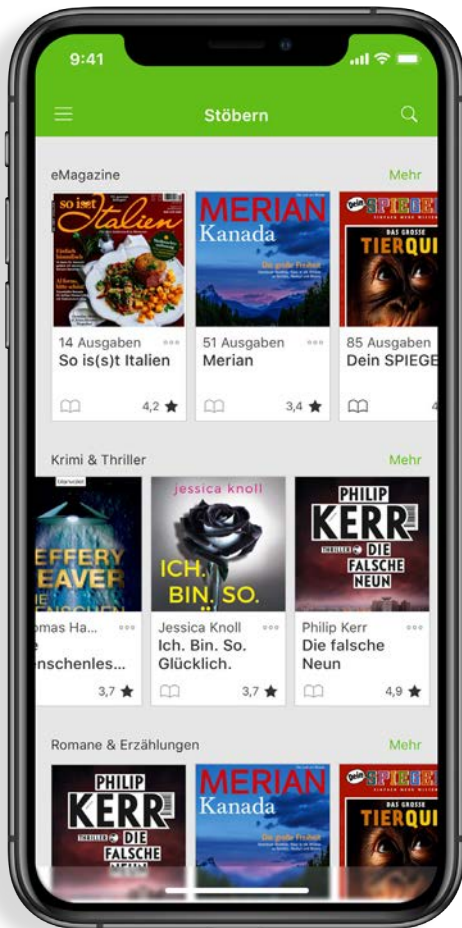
9:41

Stöbern

eMagazine
Mehr

so is(s)t Italien

MERIAN
Kanada

Dein SPIEGEL
DAS GROSSE TIERQUI

14 Ausgaben
So is(s)t Italien
4,2 ★

51 Ausgaben
Merian
3,4 ★

85 Ausgaben
Dein SPIEGE

Krimi & Thriller
Mehr

EFFERY
EAVER

jessica knoll
ICH. BIN. SO.

PHILIP
KERR
DIE FALSCHE NEUN

omas Ha...
enschenles...
3,7 ★

Jessica Knoll
Ich. Bin. So. Glücklich.
3,7 ★

Philip Kerr
Die falsche Neun
4,9 ★

Romane & Erzählungen
Mehr

PHILIP
KERR
DIE FALSCHE

MERIAN
Kanada

SPIEGEL
DAS GROSSE TIERQUI